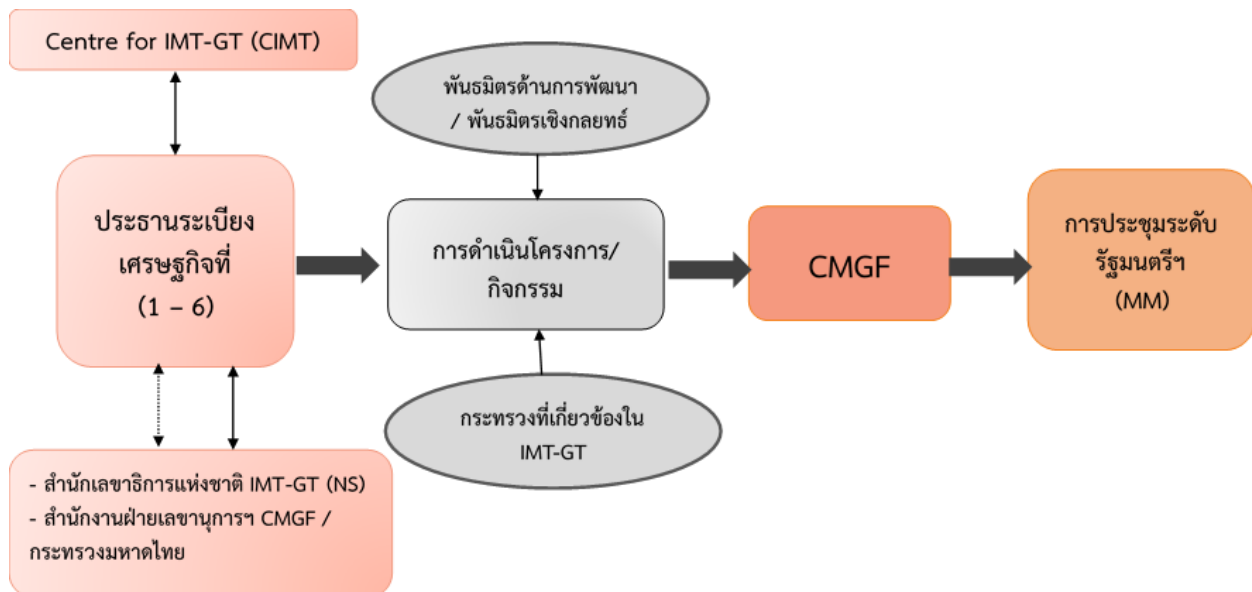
Centre for IMT-GT (CIMT)

ประธานระเบียงเศรษฐกิจที่ (1 – 6)

- สำนักเลขาธิการแห่งชาติ IMT-GT (NS)
- สำนักงานฝ่ายเลขานุการฯ CMGF / กระทรวงมหาดไทย

พันธมิตรด้านการพัฒนา / พันธมิตรเชิงกลยุทธ์

การดำเนินโครงการ/กิจกรรม

กระทรวงที่เกี่ยวข้องใน IMT-GT

CMGF

การประชุมระดับรัฐมนตรีฯ (MM)